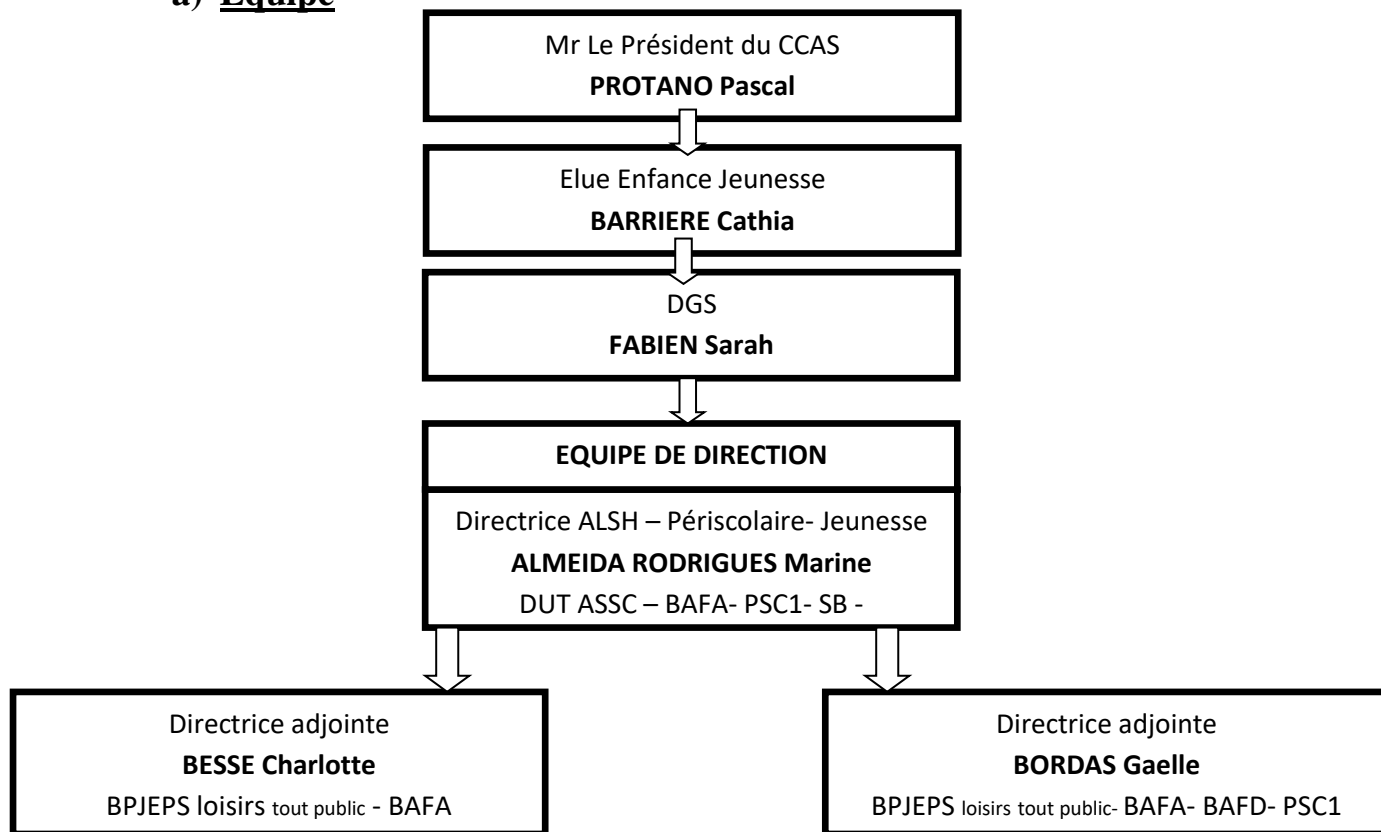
a) Equipe

Mr Le Président du CCAS
**PROTANO Pascal**

Elue Enfance Jeunesse
**BARRIERE Cathia**

DGS
**FABIEN Sarah**

**EQUIPE DE DIRECTION**

Directrice ALSH – Périscolaire- Jeunesse
**ALMEIDA RODRIGUES Marine**
DUT ASSC – BAFA- PSC1- SB -

Directrice adjointe
**BESSE Charlotte**
BPJEPS loisirs tout public - BAFA

Directrice adjointe
**BORDAS Gaelle**
BPJEPS loisirs tout public- BAFA- BAFD- PSC1